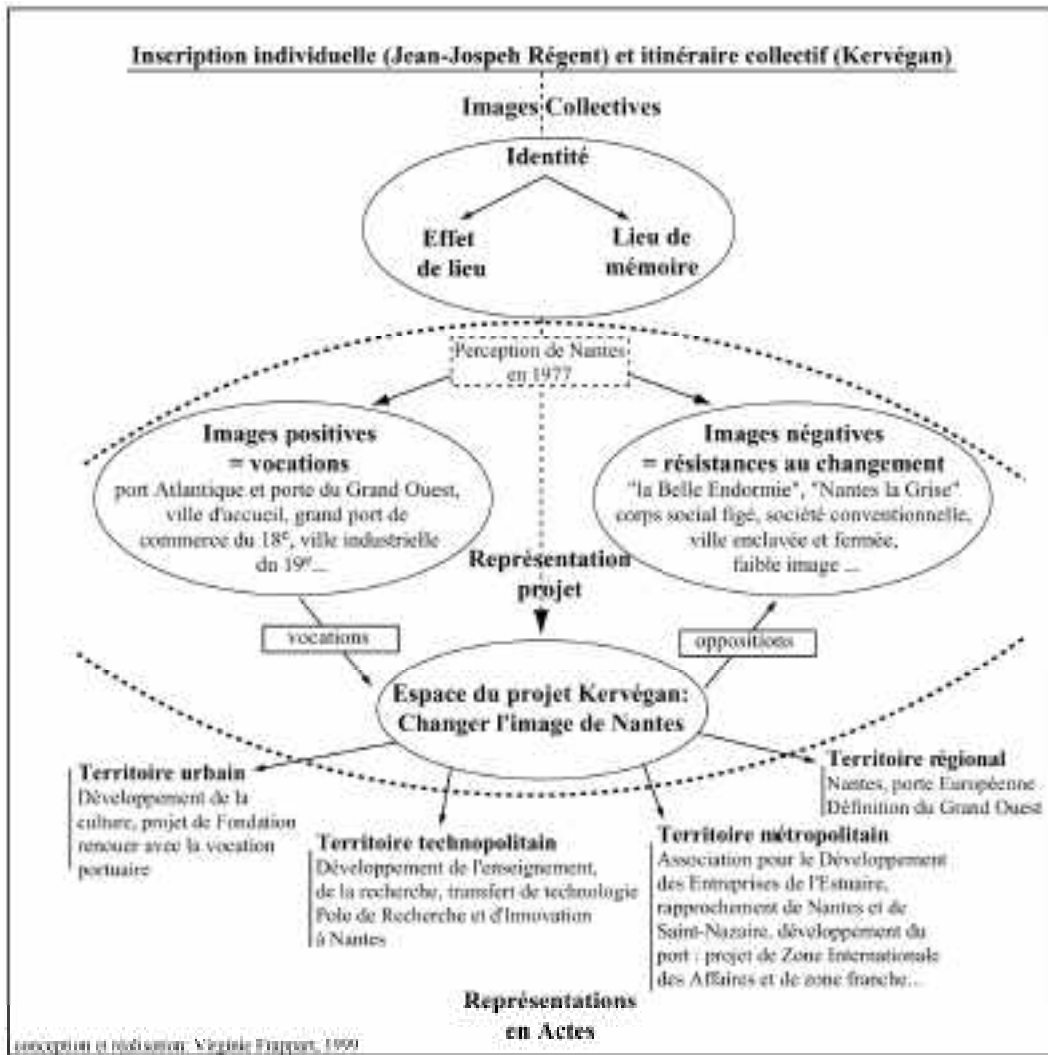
Inscription individuelle (Jean-Jospeh Régent) et itinéraire collectif (Kervégan)

Images Collectives

Identité

Effet de lieu

Lieu de mémoire

Perception de Nantes en 1977

Images positives = vocations

port Atlantique et porte du Grand Ouest, ville d'accueil, grand port de commerce du 18$^e$, ville industrielle du 19$^e$...

Images négatives = résistances au changement

"la Belle Endormie", "Nantes la Grise" corps social figé, société conventionnelle, ville enclavée et fermée, faible image ...

Représentation projet

vocations

oppositions

Espace du projet Kervégan: Changer l'image de Nantes

Territoire urbain
Développement de la culture, projet de Fondation renouer avec la vocation portuaire

Territoire technopolitain
Développement de l'enseignement, de la recherche, transfert de technologie Pole de Recherche et d'Innovation à Nantes

Territoire métropolitain
Association pour le Développement des Entreprises de l'Estuaire, rapprochement de Nantes et de Saint-Nazaire, développement du port : projet de Zone Internationale des Affaires et de zone franche...

Territoire régional
Nantes, porte Européenne
Définition du Grand Ouest

Représentations en Actes

conception et réalisation: Virginie Frappart, 1999